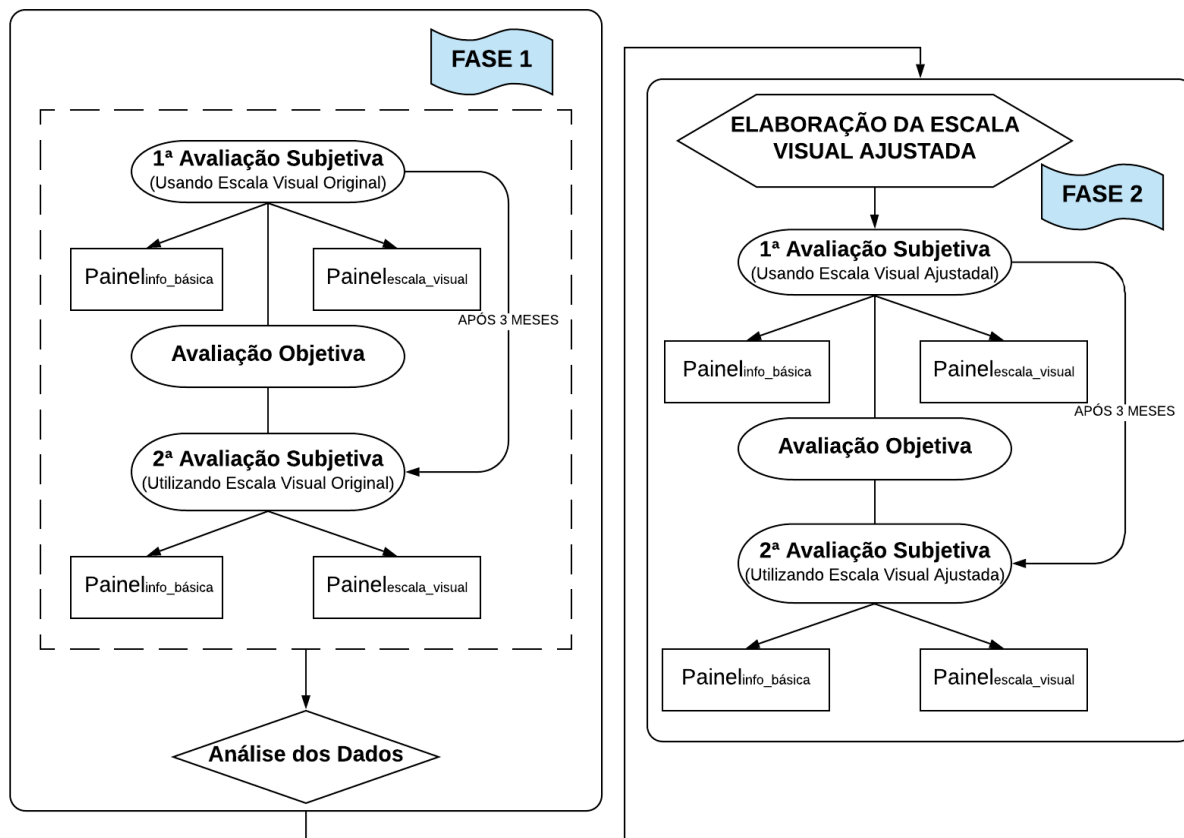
FASE 1

1ª Avaliação Subjetiva
(Usando Escala Visual Original)

Painel$_{info\_básica}$

Painel$_{escala\_visual}$

APÓS 3 MESES

Avaliação Objetiva

2ª Avaliação Subjetiva
(Utilizando Escala Visual Original)

Painel$_{info\_básica}$

Painel$_{escala\_visual}$

Análise dos Dados

ELABORAÇÃO DA ESCALA VISUAL AJUSTADA

FASE 2

1ª Avaliação Subjetiva
(Usando Escala Visual Ajustadal)

Painel$_{info\_básica}$

Painel$_{escala\_visual}$

APÓS 3 MESES

Avaliação Objetiva

2ª Avaliação Subjetiva
(Utilizando Escala Visual Ajustada)

Painel$_{info\_básica}$

Painel$_{escala\_visual}$